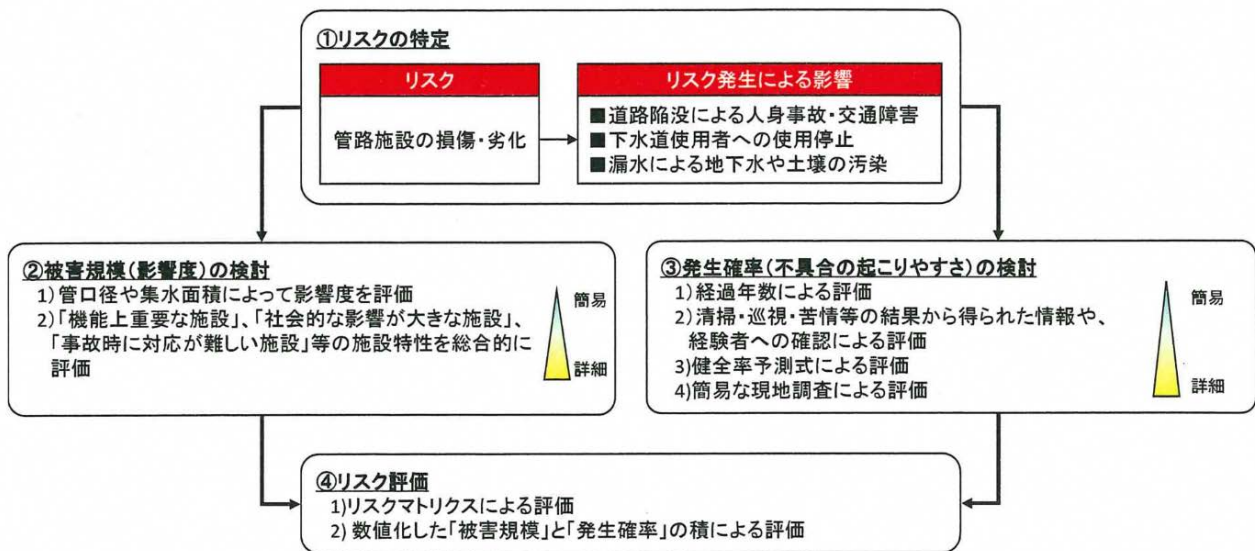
①リスクの特定

| リスク | リスク発生による影響 |
|---|---|
| 管路施設の損傷・劣化 | ■道路陥没による人身事故・交通障害<br>■下水道使用者への使用停止<br>■漏水による地下水や土壌の汚染 |

②被害規模(影響度)の検討
1)管口径や集水面積によって影響度を評価
2)「機能上重要な施設」、「社会的な影響が大きな施設」、「事故時に対応が難しい施設」等の施設特性を総合的に評価

簡易
詳細

③発生確率(不具合の起こりやすさ)の検討
1)経過年数による評価
2)清掃・巡視・苦情等の結果から得られた情報や、経験者への確認による評価
3)健全率予測式による評価
4)簡易な現地調査による評価

簡易
詳細

④リスク評価
1)リスクマトリクスによる評価
2) 数値化した「被害規模」と「発生確率」の積による評価